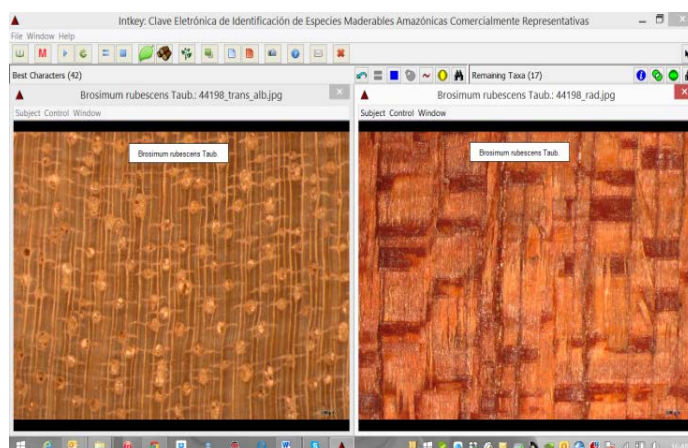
Intkey: Clave Eletrónica de Identificación de Especies Maderables Amazónicas Comercialmente Representativas

File Window Help

M

Best Characters (42)

Remaining Taxa (17)

Brosimum rubescens Taub.: 44198_trans_alb.jpg

Subject Control Window

Brosimum rubescens Taub.

Brosimum rubescens Taub.: 44198_rad.jpg

Subject Control Window

Brosimum rubescens Taub.